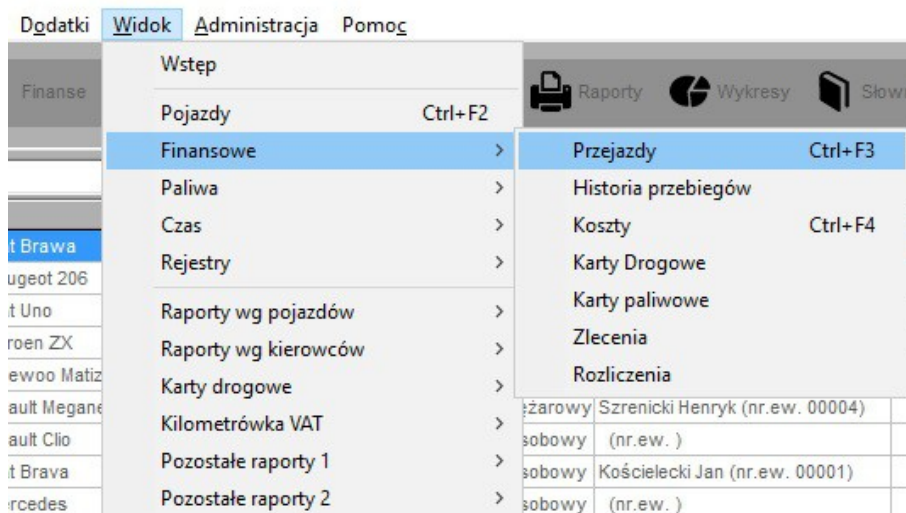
Dodatki Widok Administracja Pomoc

Finanse

Wstęp
Pojazdy Ctrl+F2
Finansowe >
Paliwa >
Czas >
Rejestry >
Raporty wg pojazdów >
Raporty wg kierowców >
Karty drogowe >
Kilometrówka VAT >
Pozostałe raporty 1 >
Pozostałe raporty 2 >

Przejazdy Ctrl+F3
Historia przebiegów
Koszty Ctrl+F4
Karty Drogowe
Karty paliwowe
Zlecenia
Rozliczenia

Raporty Wykresy Słow

t Brawa
ugeot 206
t Uno
roen ZX
ewoo Matiz
ault Megane
ault Clio
t Brava
rcedes

ężarowy Szrenicki Henryk (nr.ew. 00004)
sobowy (nr.ew. )
sobowy Kościelecki Jan (nr.ew. 00001)
sobowy (nr.ew. )